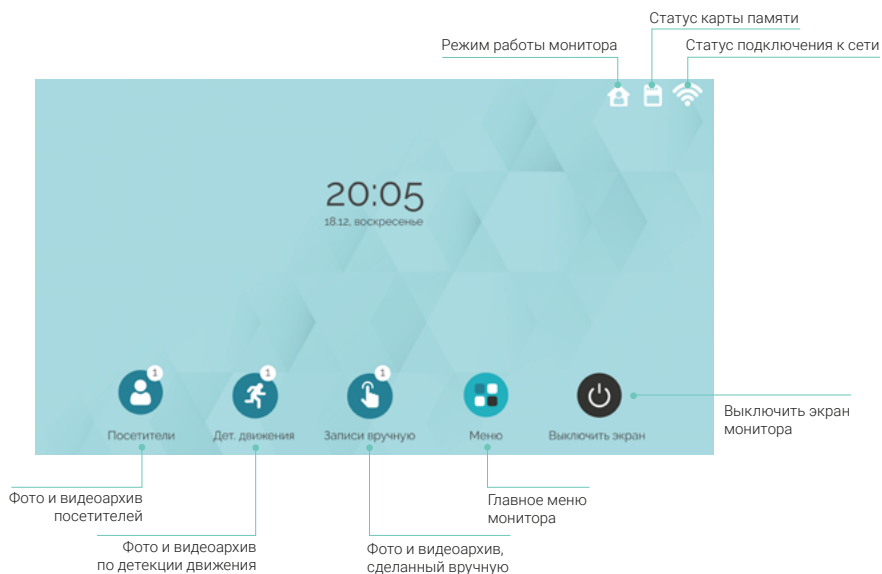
Статус карты памяти

Режим работы монитора

Статус подключения к сети

20:05

18.12, воскресенье

1

1

1

Посетители

Дет. движения

Записи вручную

Меню

Выключить экран

Выключить экран монитора

Фото и видеоархив посетителей

Фото и видеоархив по детекции движения

Фото и видеоархив, сделанный вручную

Главное меню монитора